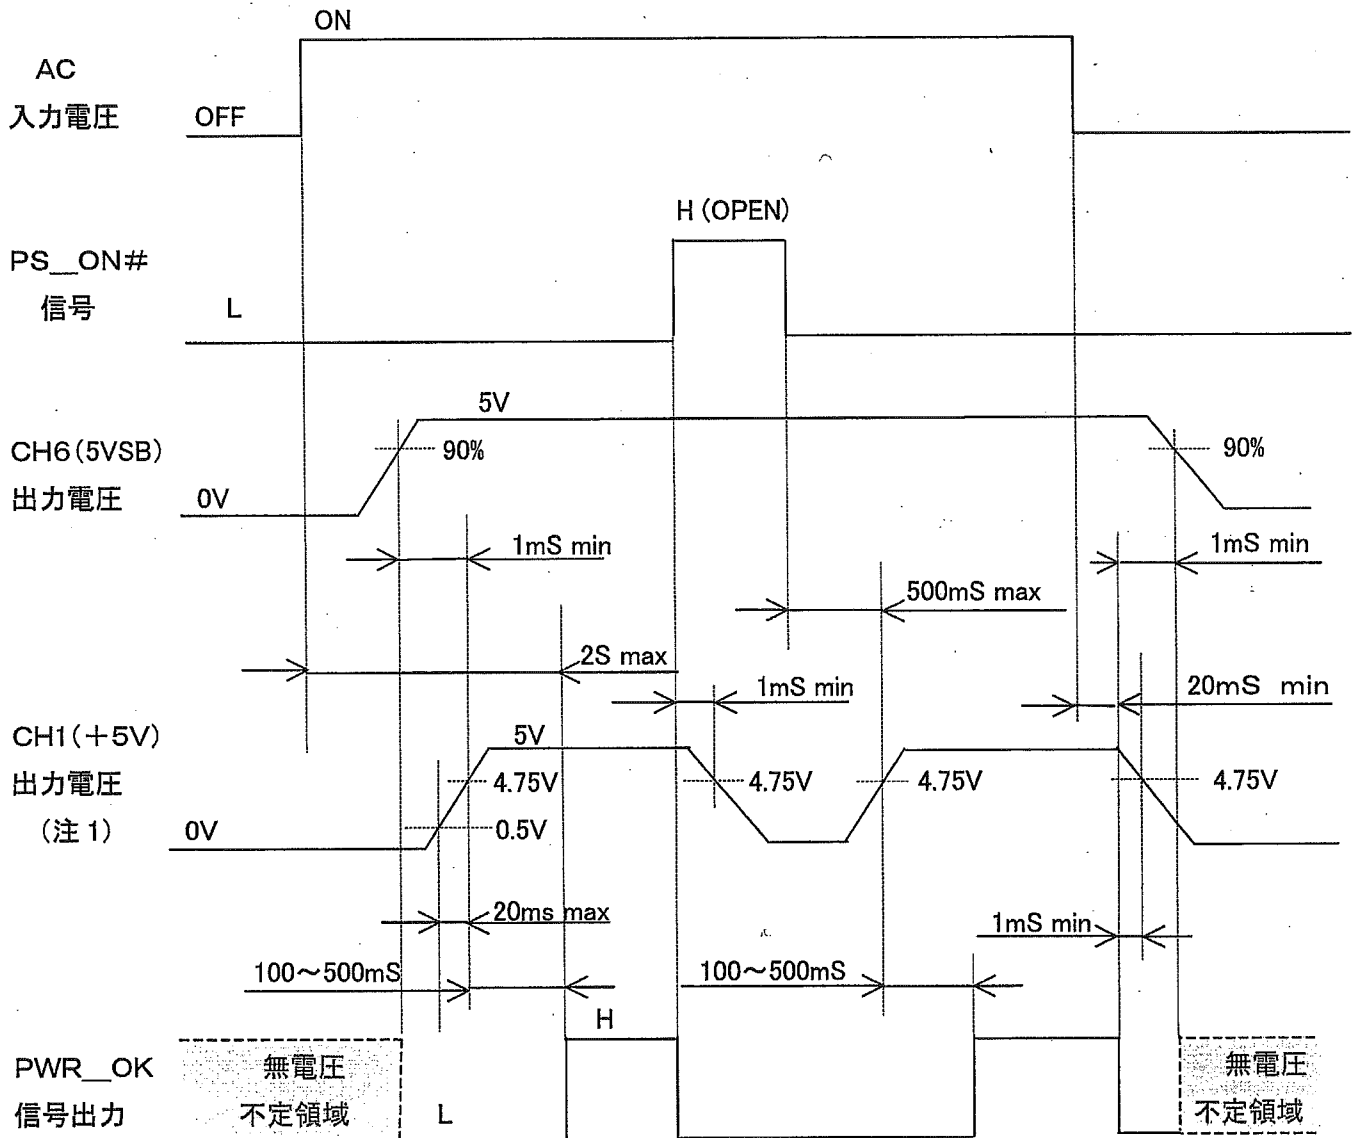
ON

AC
入力電圧

OFF

H (OPEN)

PS_ON#
信号

L

5V

CH6(5VSB)
出力電圧

90%

90%

0V

1mS min

1mS min

500mS max

2S max

1mS min

20mS min

CH1(+5V)
出力電圧
(注 1)

5V

4.75V

4.75V

4.75V

4.75V

0.5V

0V

20ms max

1mS min

100~500mS

100~500mS

H

PWR_OK
信号出力

無電圧
不定領域

L

無電圧
不定領域